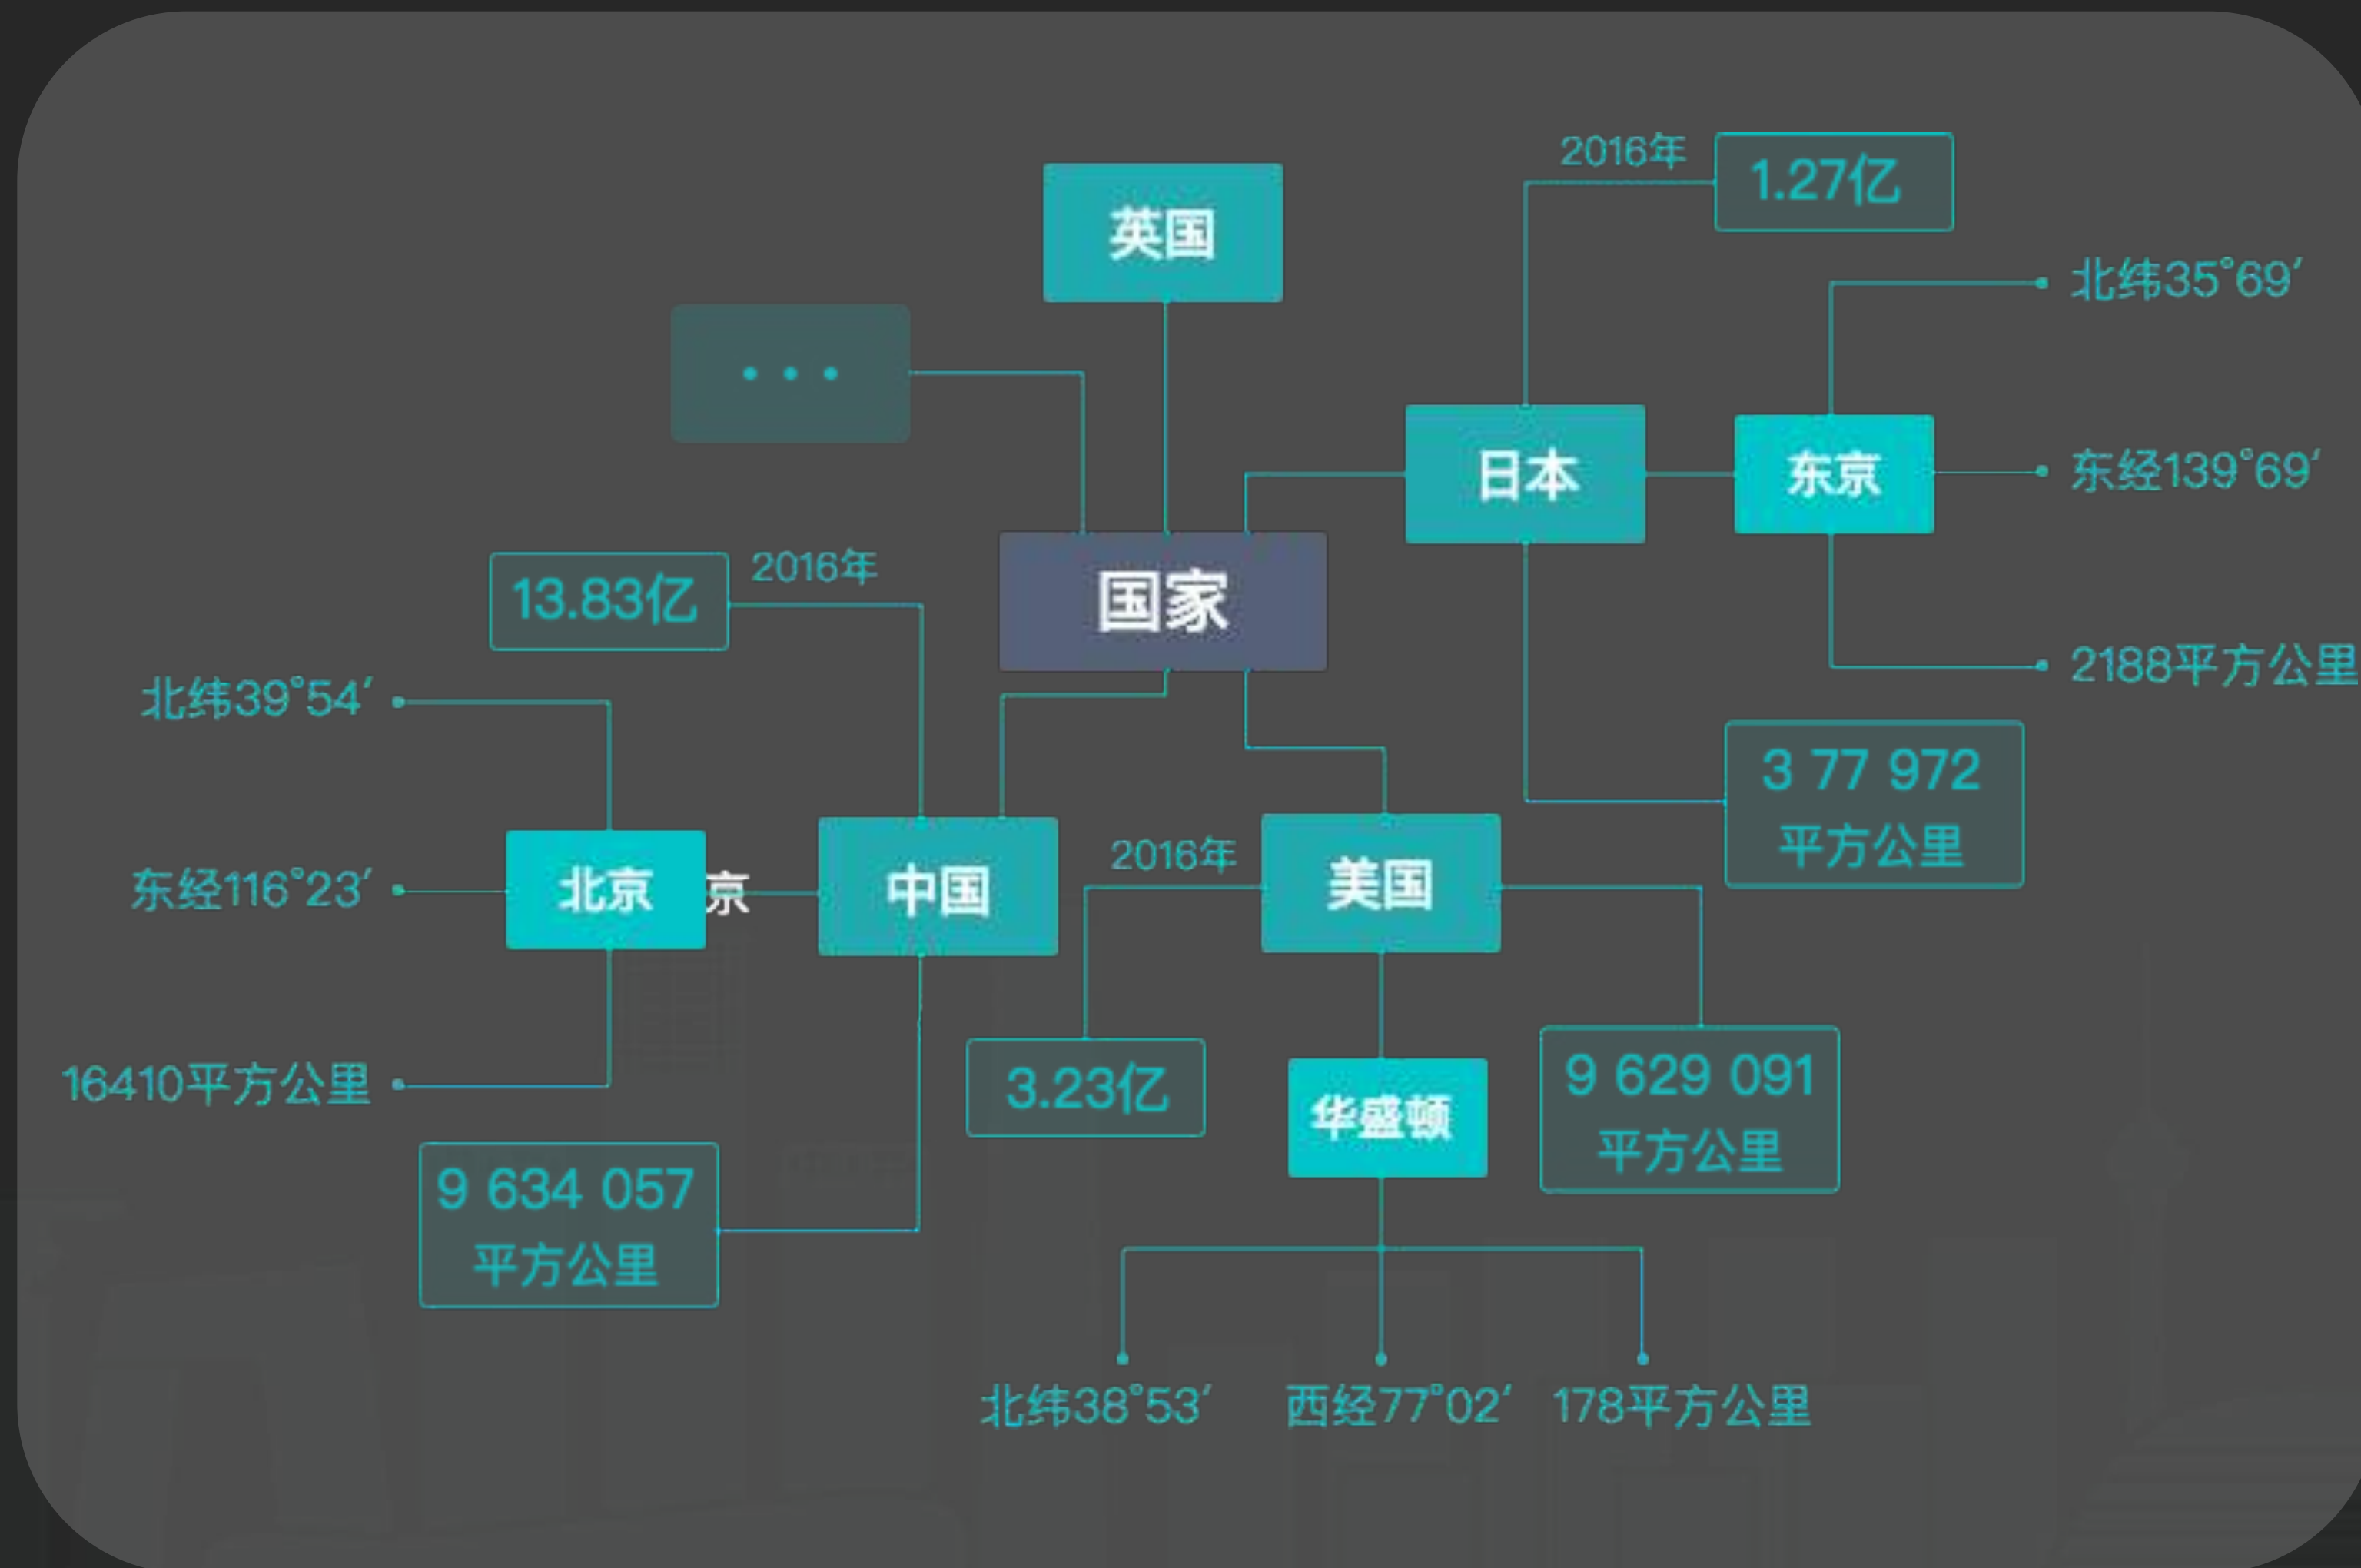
英国

. . .

2016年
1.27亿

北纬35°69′

日本

东京

东经139°69′

2016年
13.83亿

国家

2188平方公里

北纬39°54′

3 77 972
平方公里

东经116°23′

北京

京

中国

2016年

美国

16410平方公里

3.23亿

华盛顿

9 629 091
平方公里

9 634 057
平方公里

北纬38°53′

西经77°02′

178平方公里